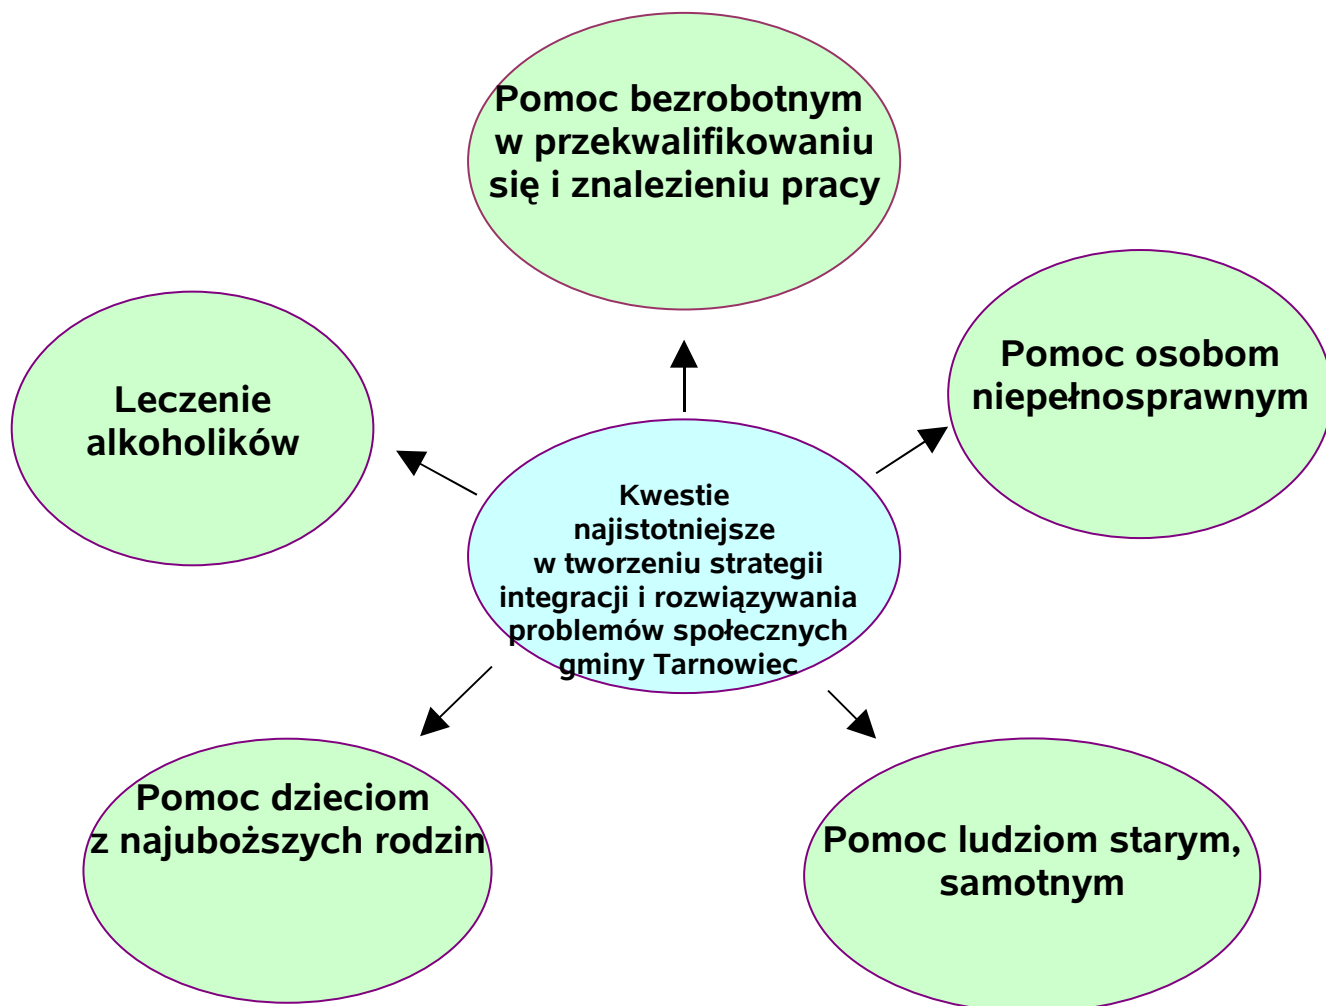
Kwestie najistotniejsze w tworzeniu strategii integracji i rozwiązywania problemów społecznych gminy Tarnowiec

Pomoc bezrobotnym w przekwalifikowaniu się i znalezieniu pracy

Leczenie alkoholików

Pomoc osobom niepełnosprawnym

Pomoc dzieciom z najuboższych rodzin

Pomoc ludziom starym, samotnym